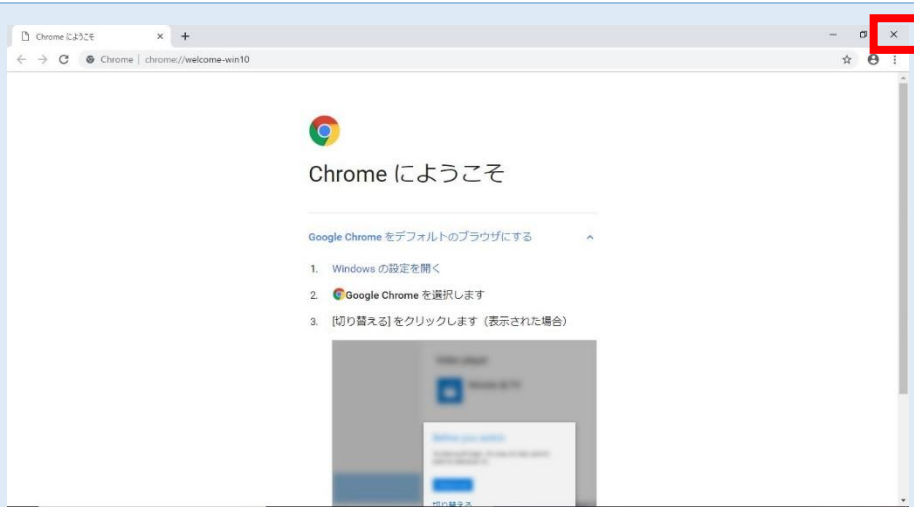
Chrome にようこそ ×  +

Chrome | chrome://welcome-win10

Chrome にようこそ

Google Chrome をデフォルトのブラウザにする

1. Windows の設定を開く

2. Google Chrome を選択します

3. [切り替える] をクリックします（表示された場合）

Video player

Before you switch

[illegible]

切り替える